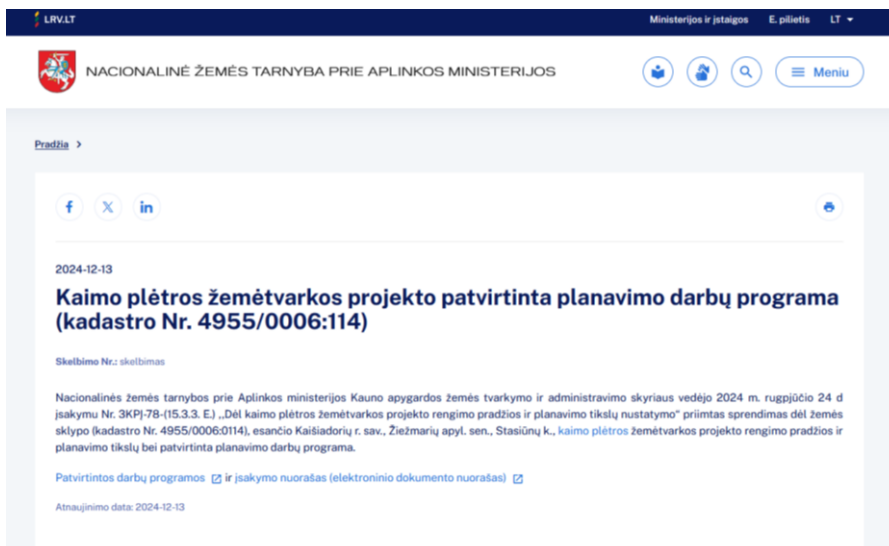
LRV.LT

Ministerijos ir įstaigos E. pilietis LT

NACIONALINĖ ŽEMĖS TARNYBA PRIE APLINKOS MINISTERIJOS

Meniu

Pradžia >

2024-12-13

Kaimo plėtros žemėtvarkos projekto patvirtinta planavimo darbų programa (kadastro Nr. 4955/0006:114)

Skelbimo Nr.: skelbimas

Nacionalinės žemės tarnybos prie Aplinkos ministerijos Kauno apygardos žemės tvarkymo ir administravimo skyriaus vedėjo 2024 m. rugpjūčio 24 d įsakymu Nr. 3KPJ-78-(15.3.3. E.) „Dėl kaimo plėtros žemėtvarkos projekto rengimo pradžios ir planavimo tikslų nustatymo" priimtas sprendimas dėl žemės sklypo (kadastro Nr. 4955/0006:0114), esančio Kaišiadorių r. sav., Žiežmarių apyl. sen., Stasiūnų k., kaimo plėtros žemėtvarkos projekto rengimo pradžios ir planavimo tikslų bei patvirtinta planavimo darbų programa.

Patvirtintos darbų programos ir įsakymo nuorašas (elektroninio dokumento nuorašas)

Atnaujinimo data: 2024-12-13